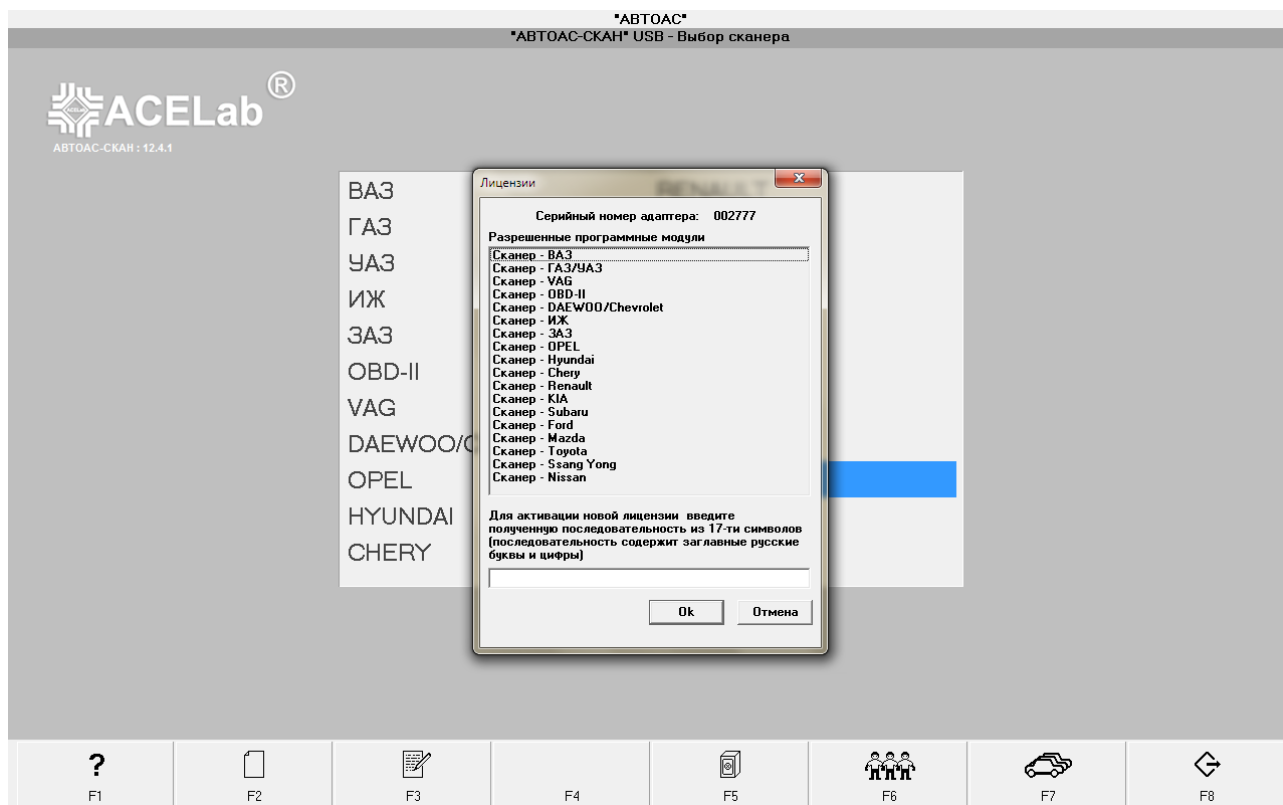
"АВТОАС"
"АВТОАС-СКАН" USB - Выбор сканера

ACELab®
АВТОАС-СКАН : 12.4.1

ВАЗ
ГАЗ
УАЗ
ИЖ
ЗАЗ
OBD-II
VAG
DAEWOO/C
OPEL
HYUNDAI
CHERY

Лицензии

Серийный номер адаптера: 002777

Разрешенные программные модули

Сканер - ВАЗ
Сканер - ГАЗ/УАЗ
Сканер - VAG
Сканер - OBD-II
Сканер - DAEWOO/Chevrolet
Сканер - ИЖ
Сканер - ЗАЗ
Сканер - OPEL
Сканер - Hyundai
Сканер - Chery
Сканер - Renault
Сканер - KIA
Сканер - Subaru
Сканер - Ford
Сканер - Mazda
Сканер - Toyota
Сканер - Ssang Yong
Сканер - Nissan

Для активации новой лицензии введите полученную последовательность из 17-ти символов (последовательность содержит заглавные русские буквы и цифры)

Ok
Отмена

?
F1
F2
F3
F4
F5
F6
F7
F8